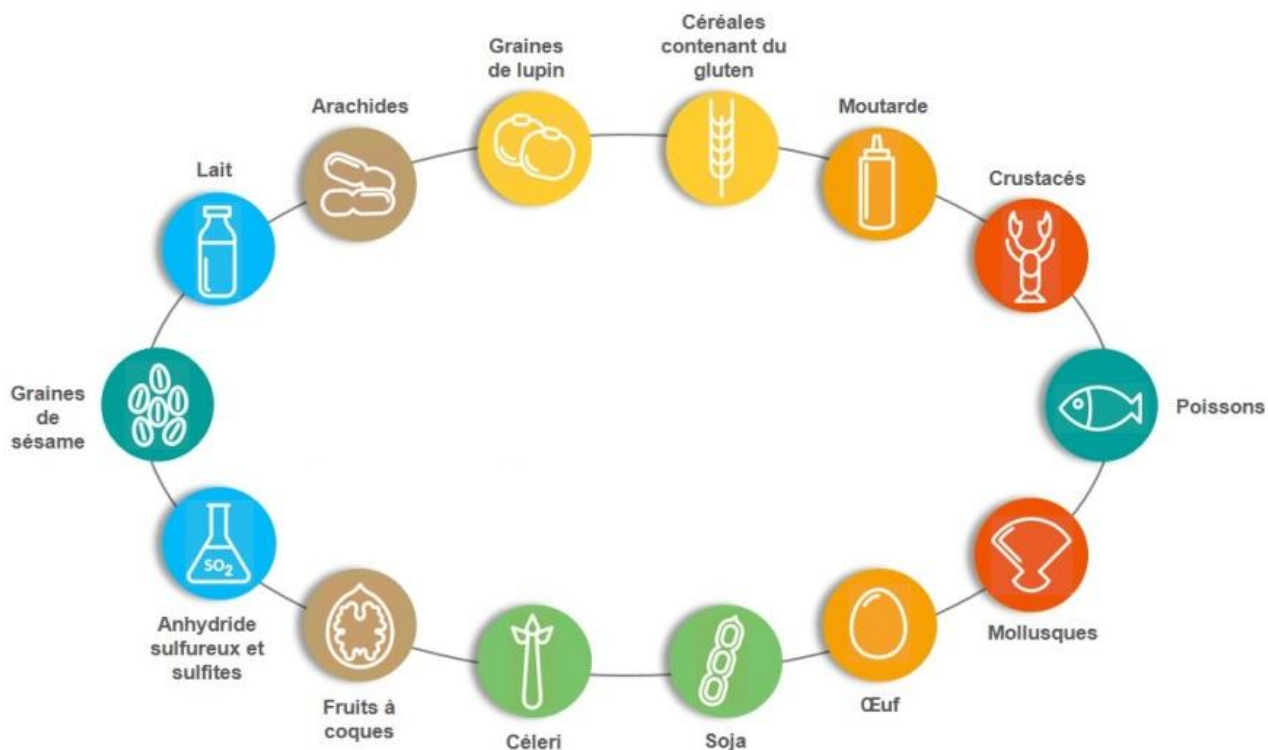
Graines de lupin

Céréales contenant du gluten

Arachides

Moutarde

Lait

Crustacés

Graines de sésame

Poissons

$SO_2$

Mollusques

Anhydride sulfureux et sulfites

Fruits à coques

Céleri

Soja

Œuf